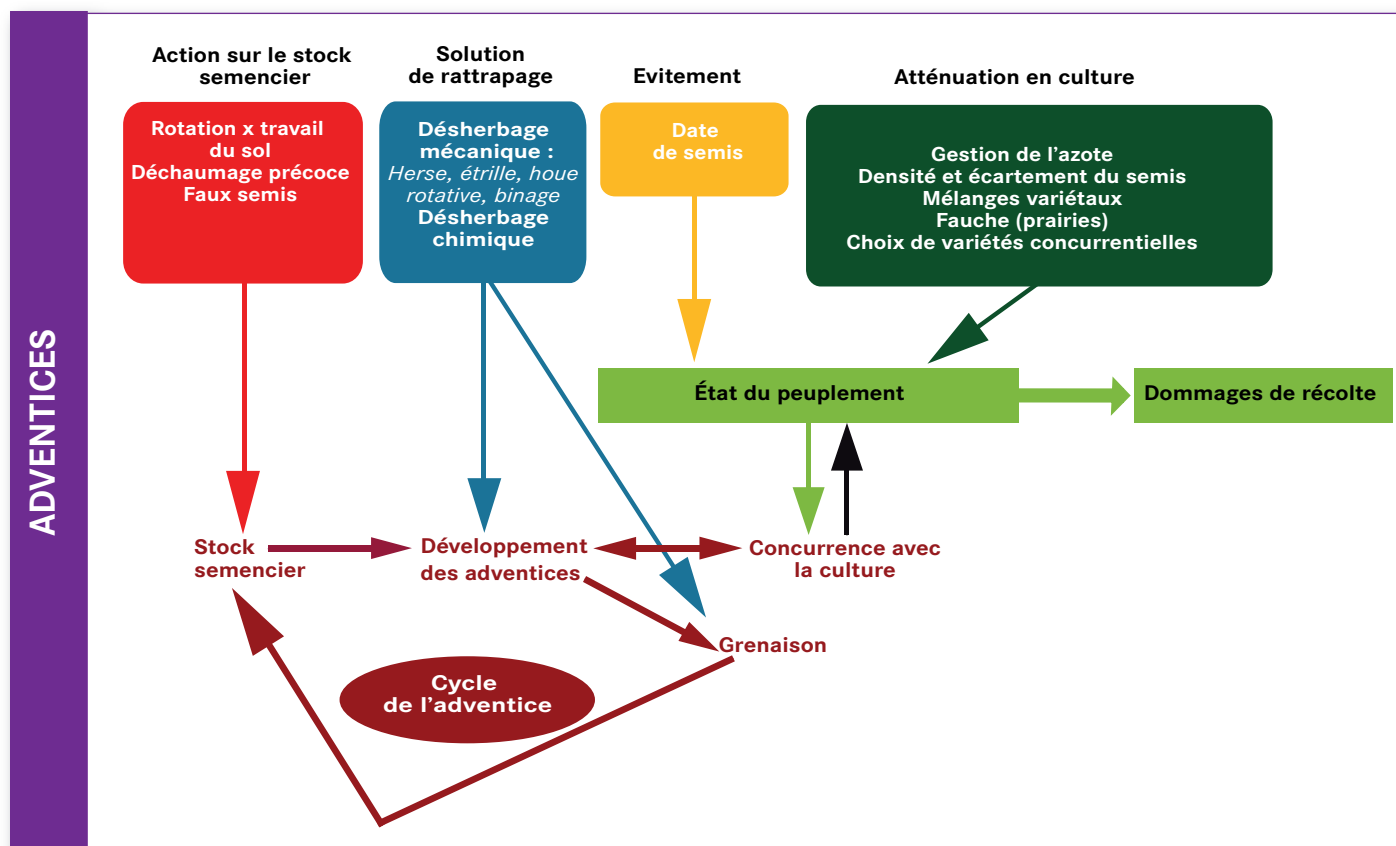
ADVENTICES

Action sur le stock semencier

Rotation x travail du sol
Déchaumage précoce
Faux semis

Solution de rattrapage

Désherbage mécanique :
*Herse, étrille, houe rotative, binage*
Désherbage chimique

Evitement

Date de semis

Atténuation en culture

Gestion de l'azote
Densité et écartement du semis
Mélanges variétaux
Fauche (prairies)
Choix de variétés concurrentielles

État du peuplement

Dommages de récolte

Stock semencier

Développement des adventices

Concurrence avec la culture

Grenaison

Cycle de l'adventice